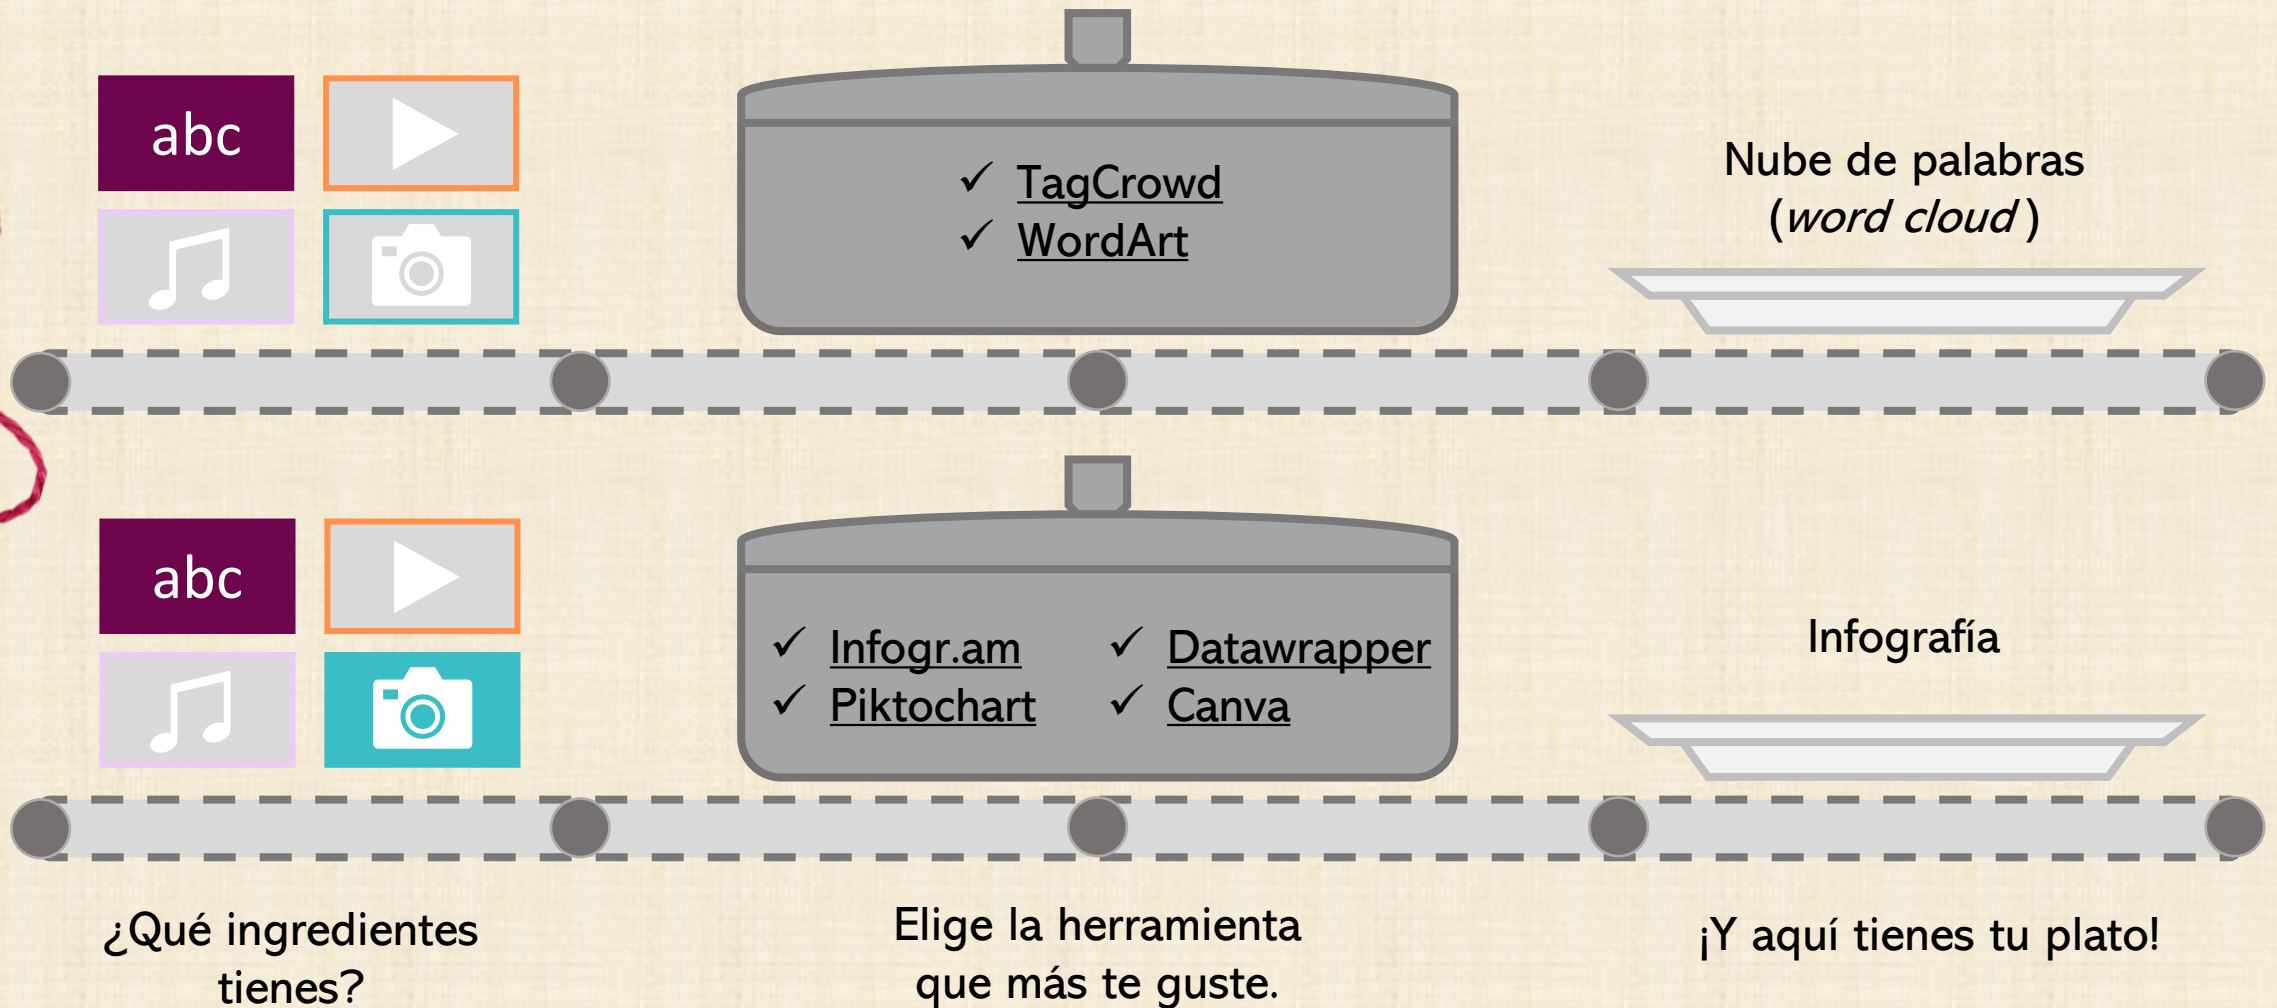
abc

✓ TagCrowd
✓ WordArt

Nube de palabras (*word cloud*)

abc

✓ Infogr.am
✓ Piktochart
✓ Datawrapper
✓ Canva

Infografía

¿Qué ingredientes tienes?

Elige la herramienta que más te guste.

¡Y aquí tienes tu plato!